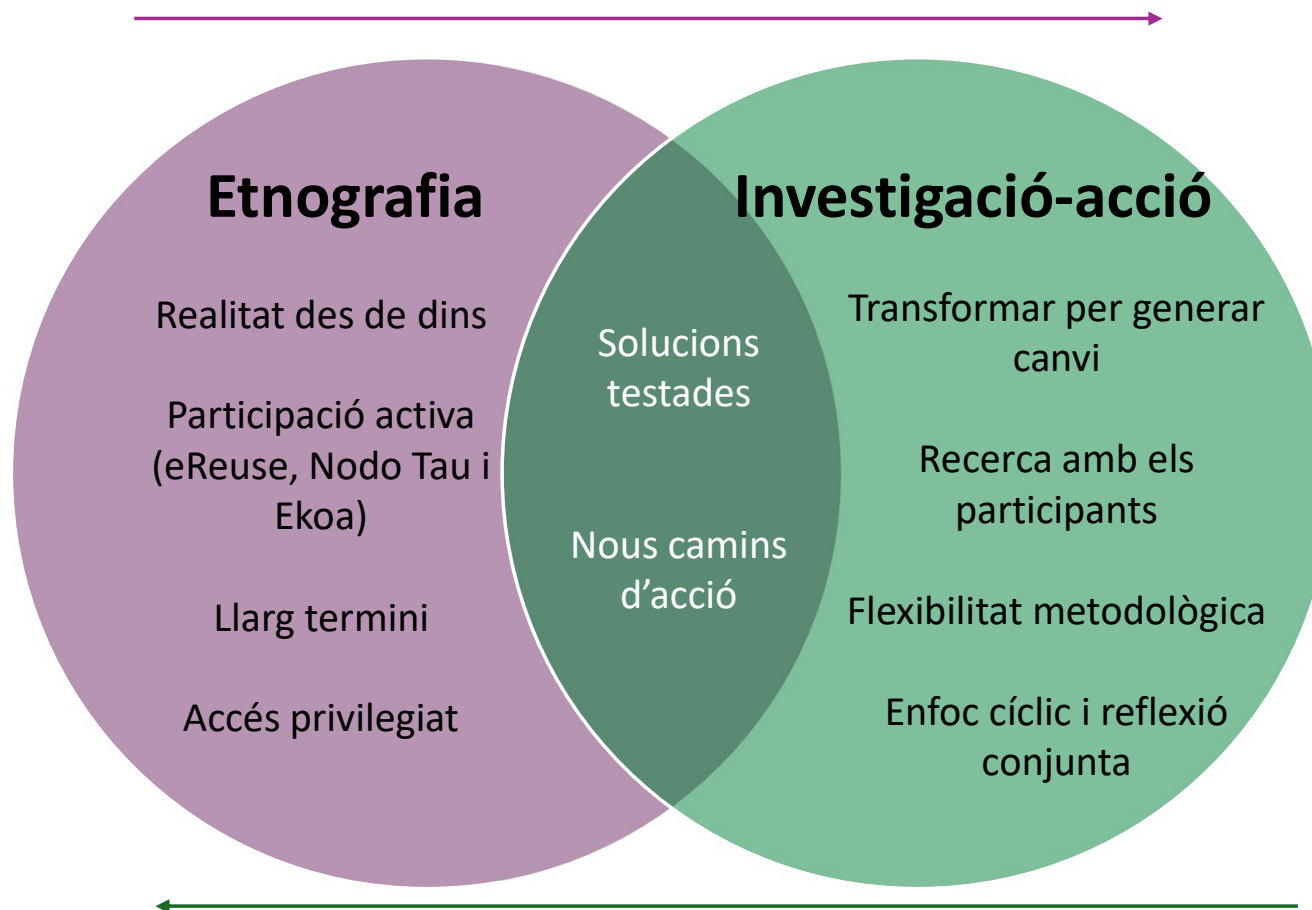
Etnografia

Realitat des de dins

Participació activa (eReuse, Nodo Tau i Ekoa)

Llarg termini

Accés privilegiat

Solucions testades

Nous camins d’acció

Investigació-acció

Transformar per generar canvi

Recerca amb els participants

Flexibilitat metodològica

Enfoc cíclic i reflexió conjunta